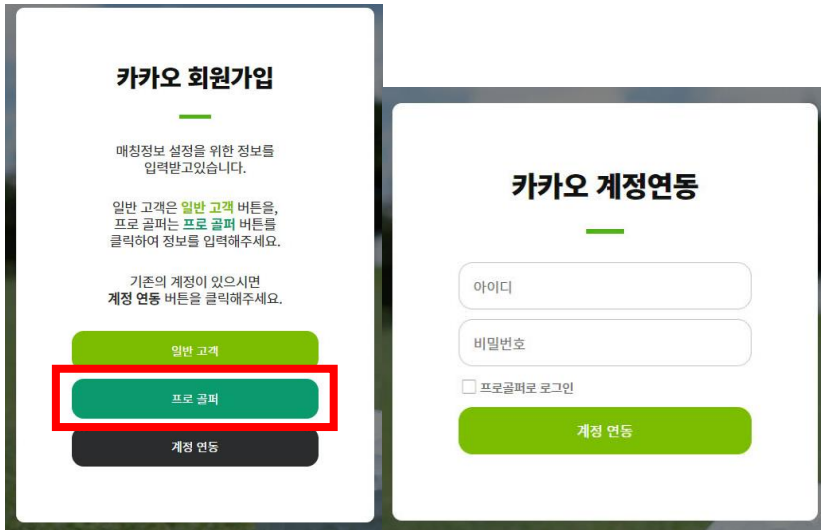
카카오 회원가입

매칭정보 설정을 위한 정보를 입력받고있습니다.

일반 고객은 일반 고객 버튼을, 프로 골퍼는 프로 골퍼 버튼를 클릭하여 정보를 입력해주세요.

기존의 계정이 있으시면 계정 연동 버튼을 클릭해주세요.

일반 고객

프로 골퍼

계정 연동

카카오 계정연동

아이디

비밀번호

프로골퍼로 로그인

계정 연동